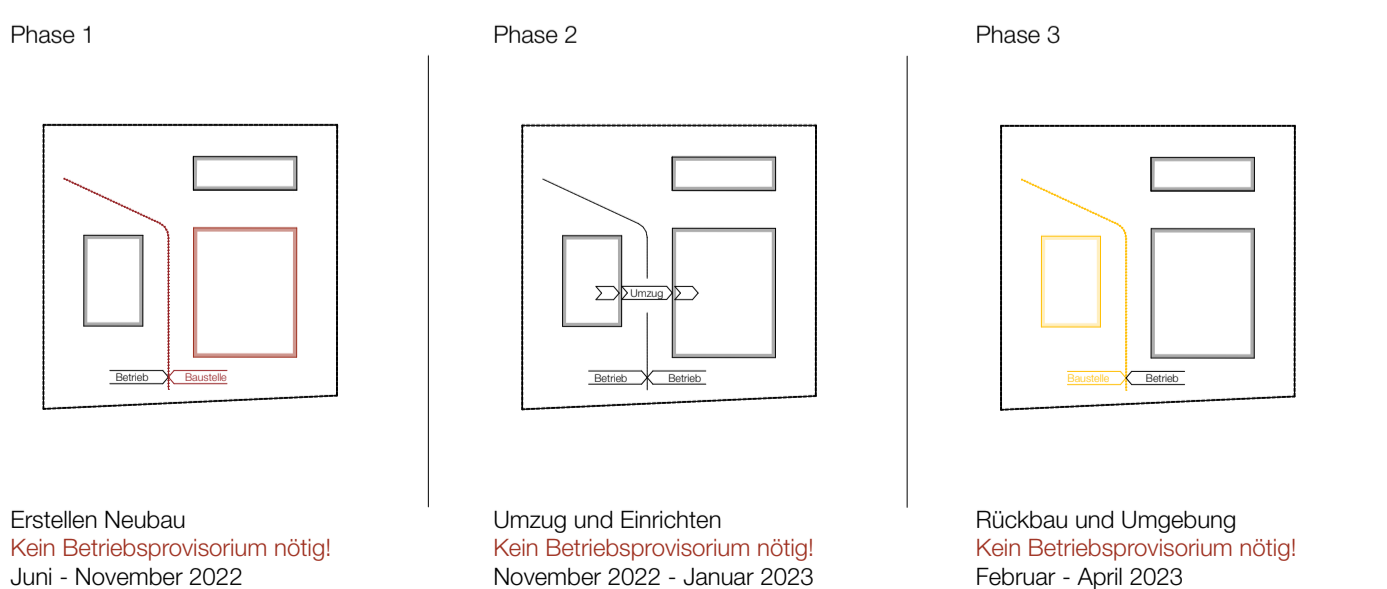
Phase 1

Betrieb
Baustelle

Erstellen Neubau
Kein Betriebsprovisorium nötig!
Juni - November 2022

Phase 2

Umzug
Betrieb
Betrieb

Umzug und Einrichten
Kein Betriebsprovisorium nötig!
November 2022 - Januar 2023

Phase 3

Baustelle
Betrieb

Rückbau und Umgebung
Kein Betriebsprovisorium nötig!
Februar - April 2023